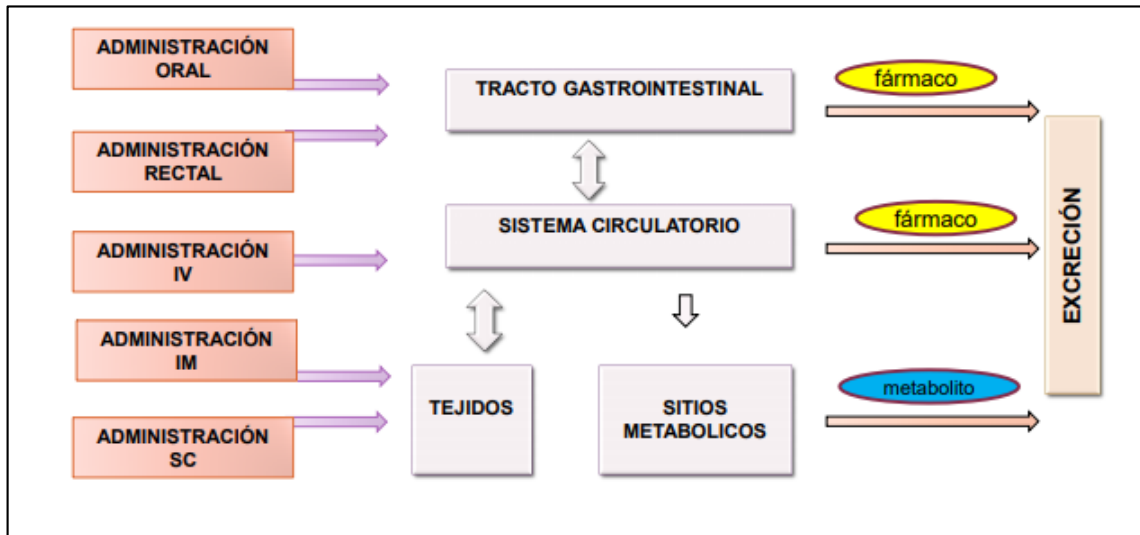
ADMINISTRACIÓN ORAL

ADMINISTRACIÓN RECTAL

ADMINISTRACIÓN IV

ADMINISTRACIÓN IM

ADMINISTRACIÓN SC

TRACTO GASTROINTESTINAL

SISTEMA CIRCULATORIO

TEJIDOS

SITIOS METABOLICOS

fármaco

fármaco

metabolito

EXCRECIÓN